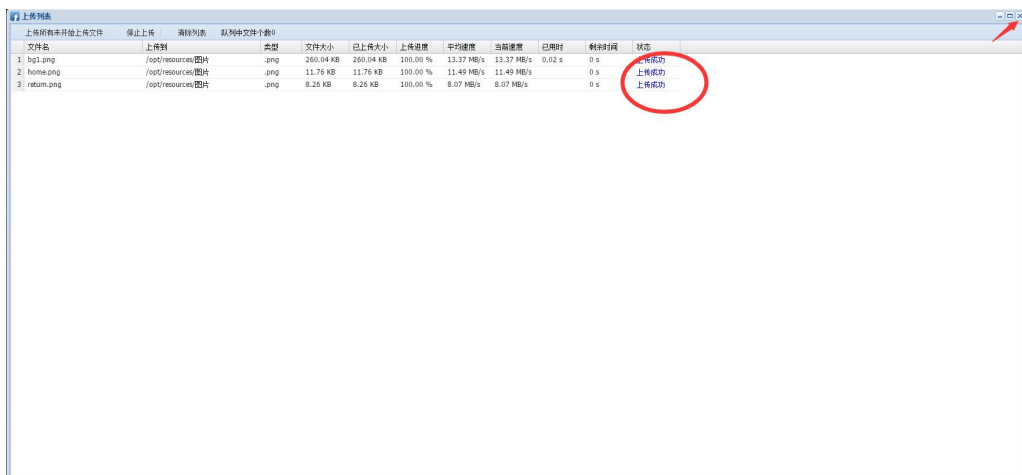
上传列表

上传所有未开始上传文件 停止上传 清除列表 队列中文件个数0

| | 文件名 | 上传到 | 类型 | 文件大小 | 已上传大小 | 上传进度 | 平均速度 | 当前速度 | 已用时 | 剩余时间 | 状态 |
|---|---|---|---|---|---|---|---|---|---|---|---|
| 1 | bg1.png | /opt/resources/图片 | .png | 260.04 KB | 260.04 KB | 100.00 % | 13.37 MB/s | 13.37 MB/s | 0.02 s | 0 s | 上传成功 |
| 2 | home.png | /opt/resources/图片 | .png | 11.76 KB | 11.76 KB | 100.00 % | 11.49 MB/s | 11.49 MB/s | | 0 s | 上传成功 |
| 3 | return.png | /opt/resources/图片 | .png | 8.26 KB | 8.26 KB | 100.00 % | 8.07 MB/s | 8.07 MB/s | | 0 s | 上传成功 |